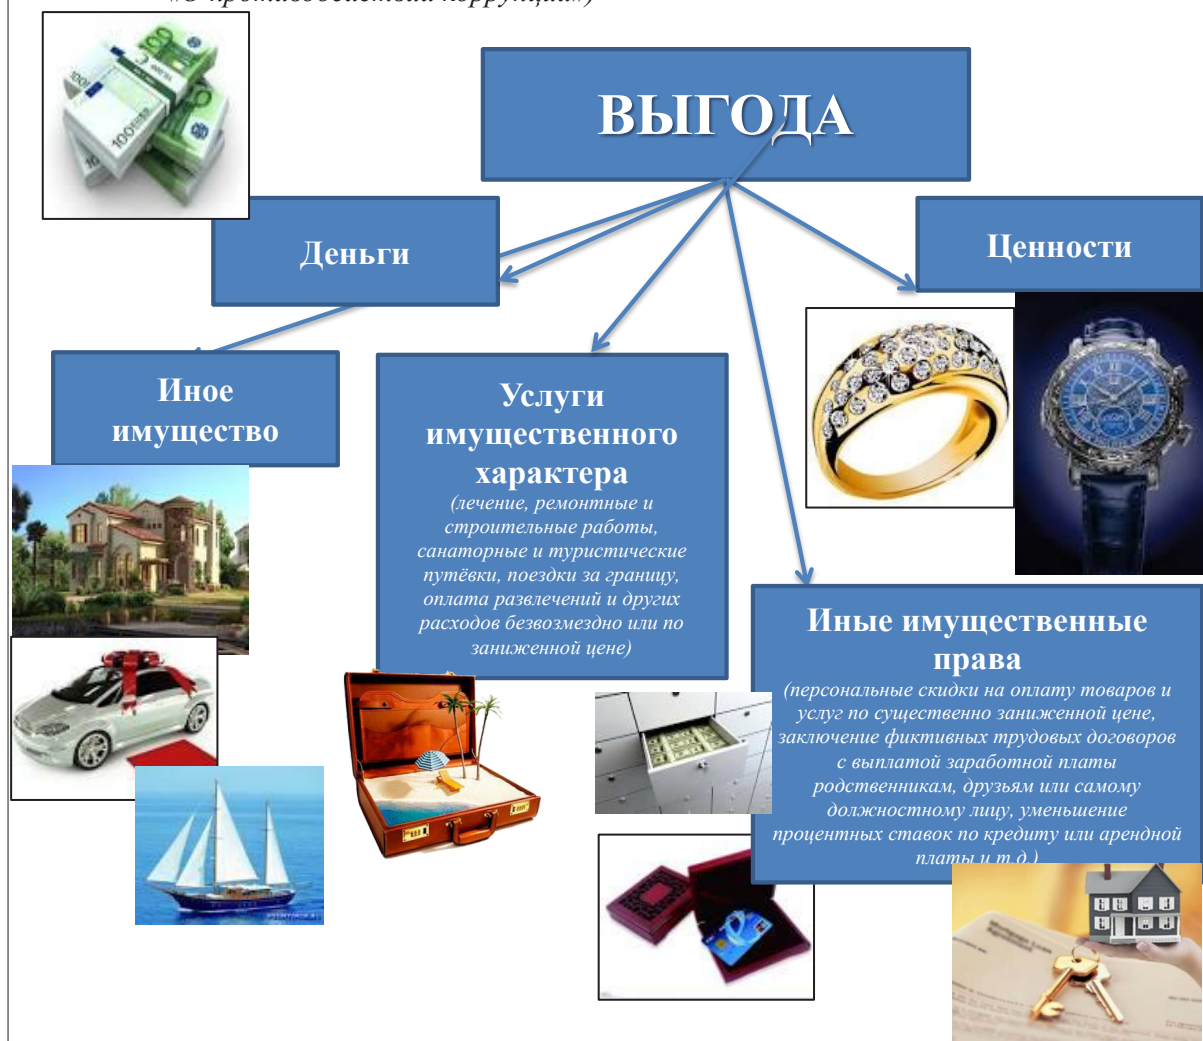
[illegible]

ВЫГОДА

Деньги

Ценности

Иное имущество

Услуги имущественного характера
(лечение, ремонтные и строительные работы, санаторные и туристические путёвки, поездки за границу, оплата развлечений и других расходов безвозмездно или по заниженной цене)

Иные имущественные права
(персональные скидки на оплату товаров и услуг по существенно заниженной цене, заключение фиктивных трудовых договоров с выплатой заработной платы родственникам, друзьям или самому должностному лицу, уменьшение процентных ставок по кредиту или арендной платы и т.д.)